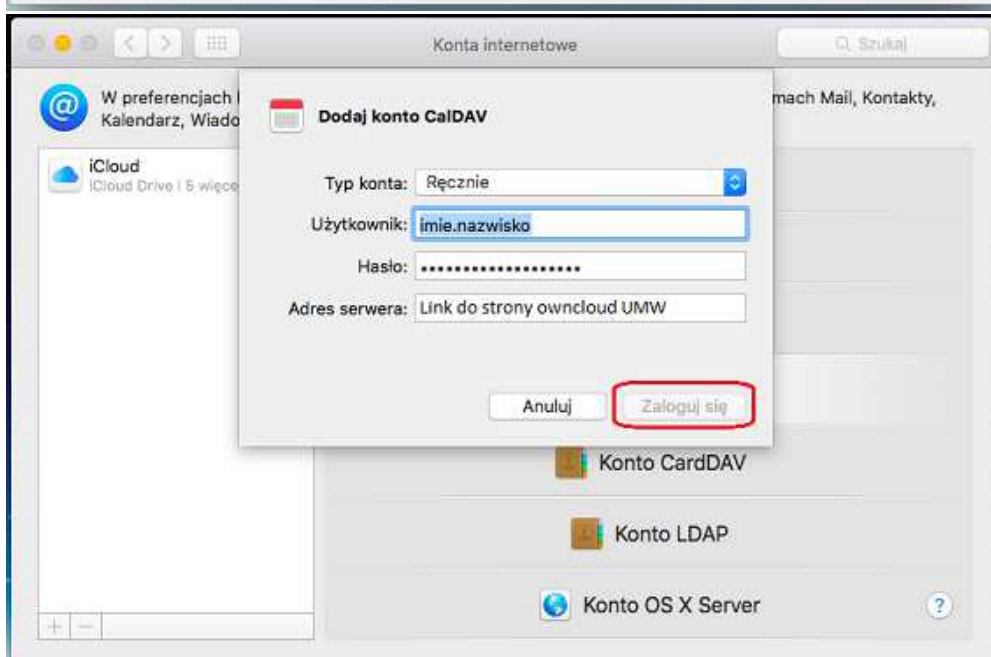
Konta internetowe

Szukaj

W preferencjach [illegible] mach Mail, Kontakty, Kalendarz, Wiado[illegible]

iCloud
iCloud Drive i 5 więce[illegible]

Dodaj konto CalDAV

Typ konta: Ręcznie

Użytkownik: imie.nazwisko

Hasło: ••••••••••••••••••••

Adres serwera: Link do strony owncloud UMW

Anuluj

Zaloguj się

Konto CardDAV

Konto LDAP

Konto OS X Server

?

+ −